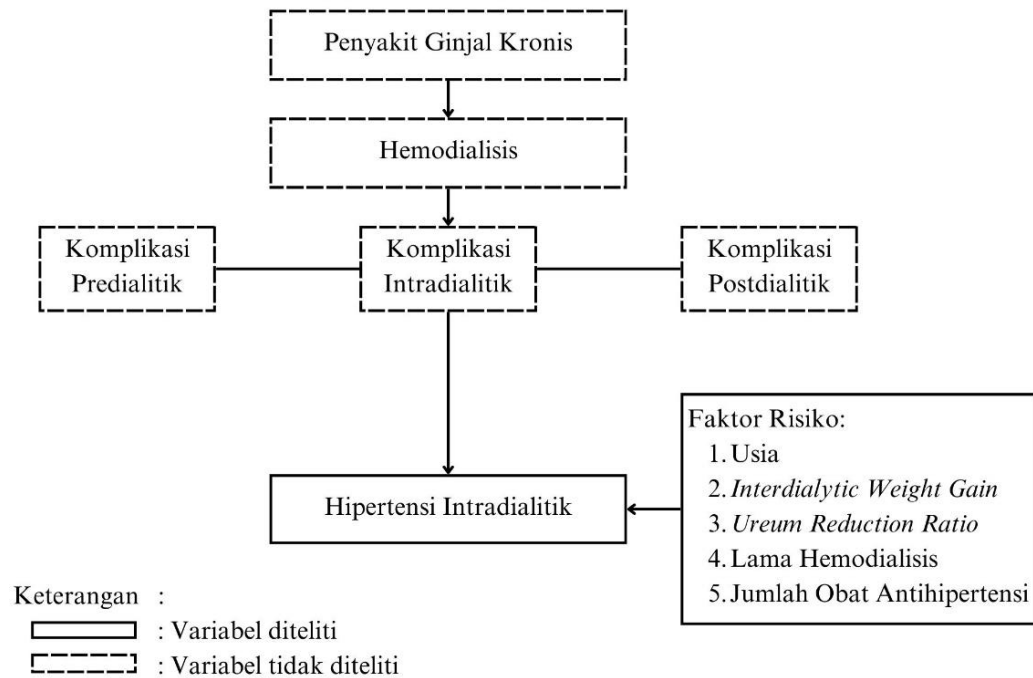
Penyakit Ginjal Kronis

Hemodialisis

Komplikasi Predialitik

Komplikasi Intradialitik

Komplikasi Postdialitik

Faktor Risiko:
1. Usia
2. *Interdialytic Weight Gain*
3. *Ureum Reduction Ratio*
4. Lama Hemodialisis
5. Jumlah Obat Antihipertensi

Hipertensi Intradialitik

Keterangan :
: Variabel diteliti
: Variabel tidak diteliti